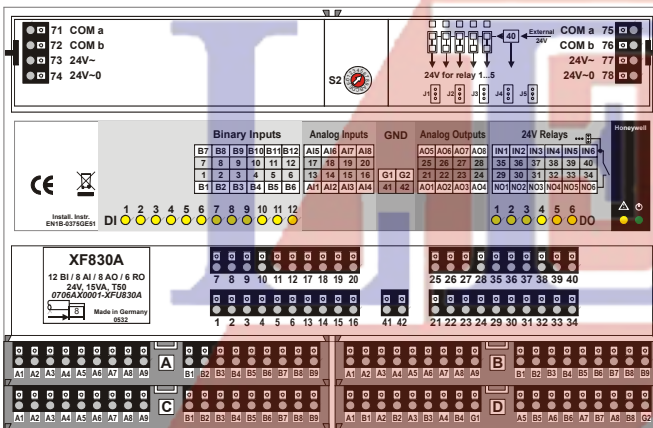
71 COM a
72 COM b
73 24V~
74 24V~0

S2

External 24V
40
24V for relay 1...5
J1 J2 J3 J4 J5

COM a 75
COM b 76
24V~ 77
24V~0 78

Honeywell

CE

Install. Instr. EN1B-0375GE51

Binary Inputs

| B7 | B8 | B9 | B10 | B11 | B12 |
|---|---|---|---|---|---|
| 7 | 8 | 9 | 10 | 11 | 12 |
| 1 | 2 | 3 | 4 | 5 | 6 |
| B1 | B2 | B3 | B4 | B5 | B6 |

Analog Inputs

| AI5 | AI6 | AI7 | AI8 |
|---|---|---|---|
| 17 | 18 | 19 | 20 |
| 13 | 14 | 15 | 16 |
| AI1 | AI2 | AI3 | AI4 |

GND

| G1 | G2 |
|---|---|
| 41 | 42 |

Analog Outputs

| AO5 | AO6 | AO7 | AO8 |
|---|---|---|---|
| 25 | 26 | 27 | 28 |
| 21 | 22 | 23 | 24 |
| AO1 | AO2 | AO3 | AO4 |

24V Relays

| IN1 | IN2 | IN3 | IN4 | IN5 | IN6 |
|---|---|---|---|---|---|
| 35 | 36 | 37 | 38 | 39 | 40 |
| 29 | 30 | 31 | 32 | 33 | 34 |
| NO1 | NO2 | NO3 | NO4 | NO5 | NO6 |

DI 1 2 3 4 5 6 7 8 9 10 11 12

1 2 3 4 5 6 DO

XF830A
12 BI / 8 AI / 8 AO / 6 RO
24V, 15VA, T50
0706AX0001-XFU830A
8
Made in Germany
0532

7 8 9 10 11 12 17 18 19 20
1 2 3 4 5 6 13 14 15 16
41 42

25 26 27 28 35 36 37 38 39 40
21 22 23 24 29 30 31 32 33 34

A1 A2 A3 A4 A5 A6 A7 A8 A9 A B1 B2 B3 B4 B5 B6 B7 B8 B9
A1 A2 A3 A4 A5 A6 A7 A8 A9 B B1 B2 B3 B4 B5 B6 B7 B8 B9
A1 A2 A3 A4 A5 A6 A7 A8 A9 C B1 B2 B3 B4 B5 B6 B7 B8 B9
A1 B1 A2 B2 A3 B3 A4 B4 G1 D A5 B5 A6 B6 A7 B7 A8 B8 G2